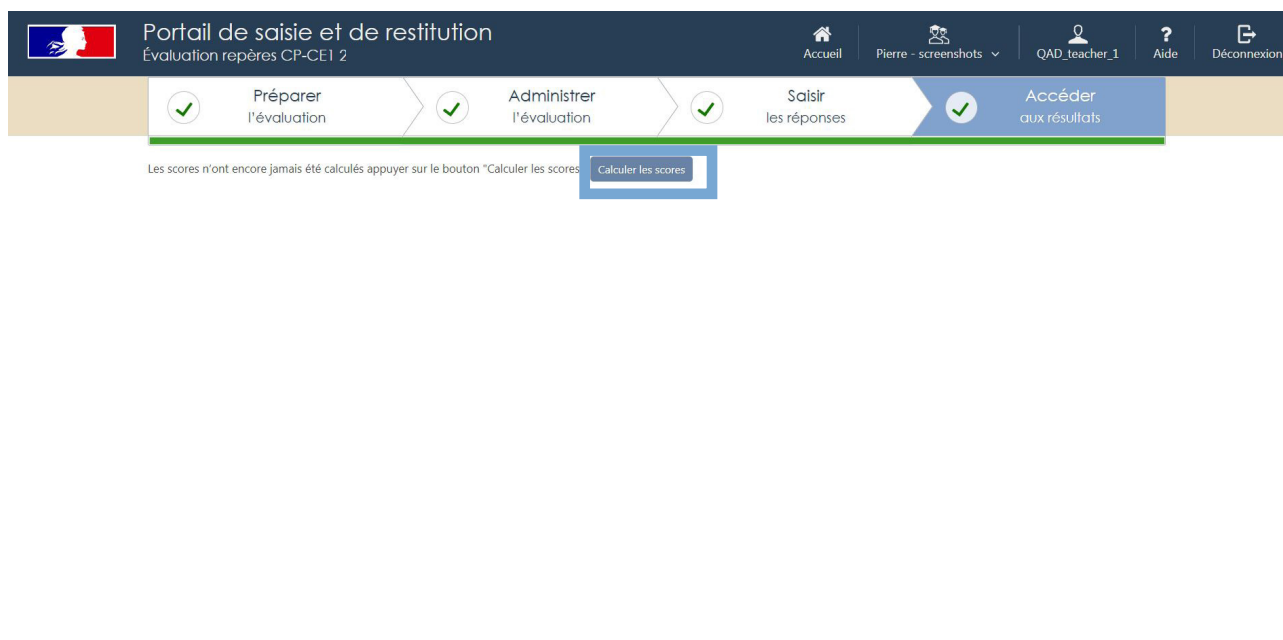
Portail de saisie et de restitution
Évaluation repères CP-CE1 2

Accueil
Pierre - screenshots
QAD_teacher_1
Aide
Déconnexion

Préparer l'évaluation
Administrer l'évaluation
Saisir les réponses
Accéder aux résultats

Les scores n'ont encore jamais été calculés appuyer sur le bouton "Calculer les scores

Calculer les scores